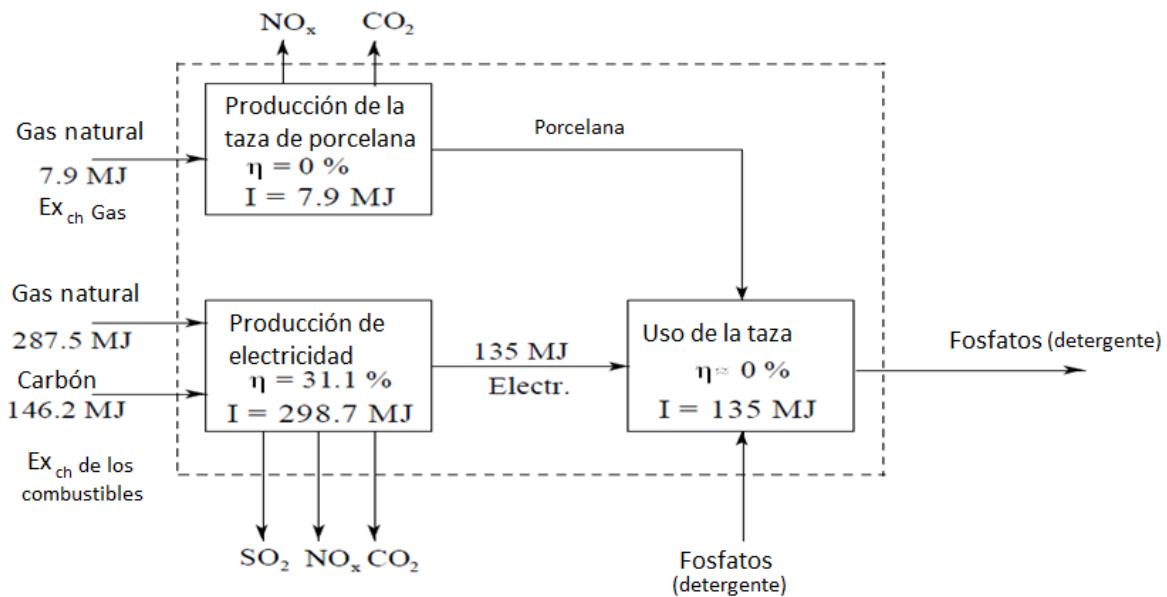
$NO_x$ $CO_2$

Gas natural
7.9 MJ
$Ex_{ch}$ Gas

Producción de la taza de porcelana
$\eta = 0$ %
I = 7.9 MJ

Porcelana

Gas natural
287.5 MJ
Carbón
146.2 MJ
$Ex_{ch}$ de los combustibles

Producción de electricidad
$\eta = 31.1$ %
I = 298.7 MJ

135 MJ
Electr.

Uso de la taza
$\eta \approx 0$ %
I = 135 MJ

Fosfatos (detergente)

$SO_2$ $NO_x$ $CO_2$

Fosfatos
(detergente)